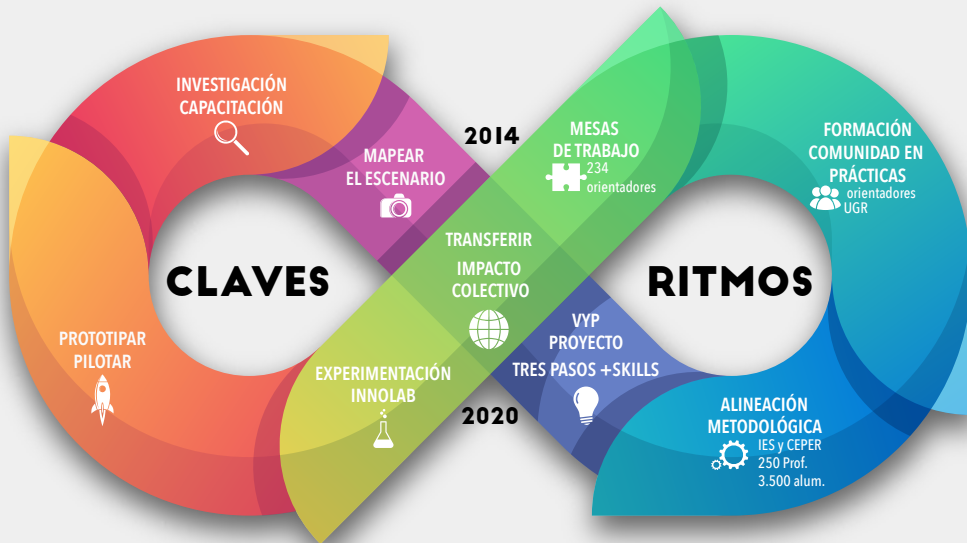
INVESTIGACIÓN
CAPACITACIÓN

MAPEAR
EL ESCENARIO

2014

MESAS
DE TRABAJO
234
orientadores

FORMACIÓN
COMUNIDAD EN
PRÁCTICAS
orientadores
UGR

TRANSFERIR

CLAVES

IMPACTO
COLECTIVO

RITMOS

PROTOTIPAR
PILOTAR

VYP
PROYECTO
TRES PASOS +SKILLS

EXPERIMENTACIÓN
INNOLAB

2020

ALINEACIÓN
METODOLÓGICA
IES y CEPER
250 Prof.
3.500 alum.